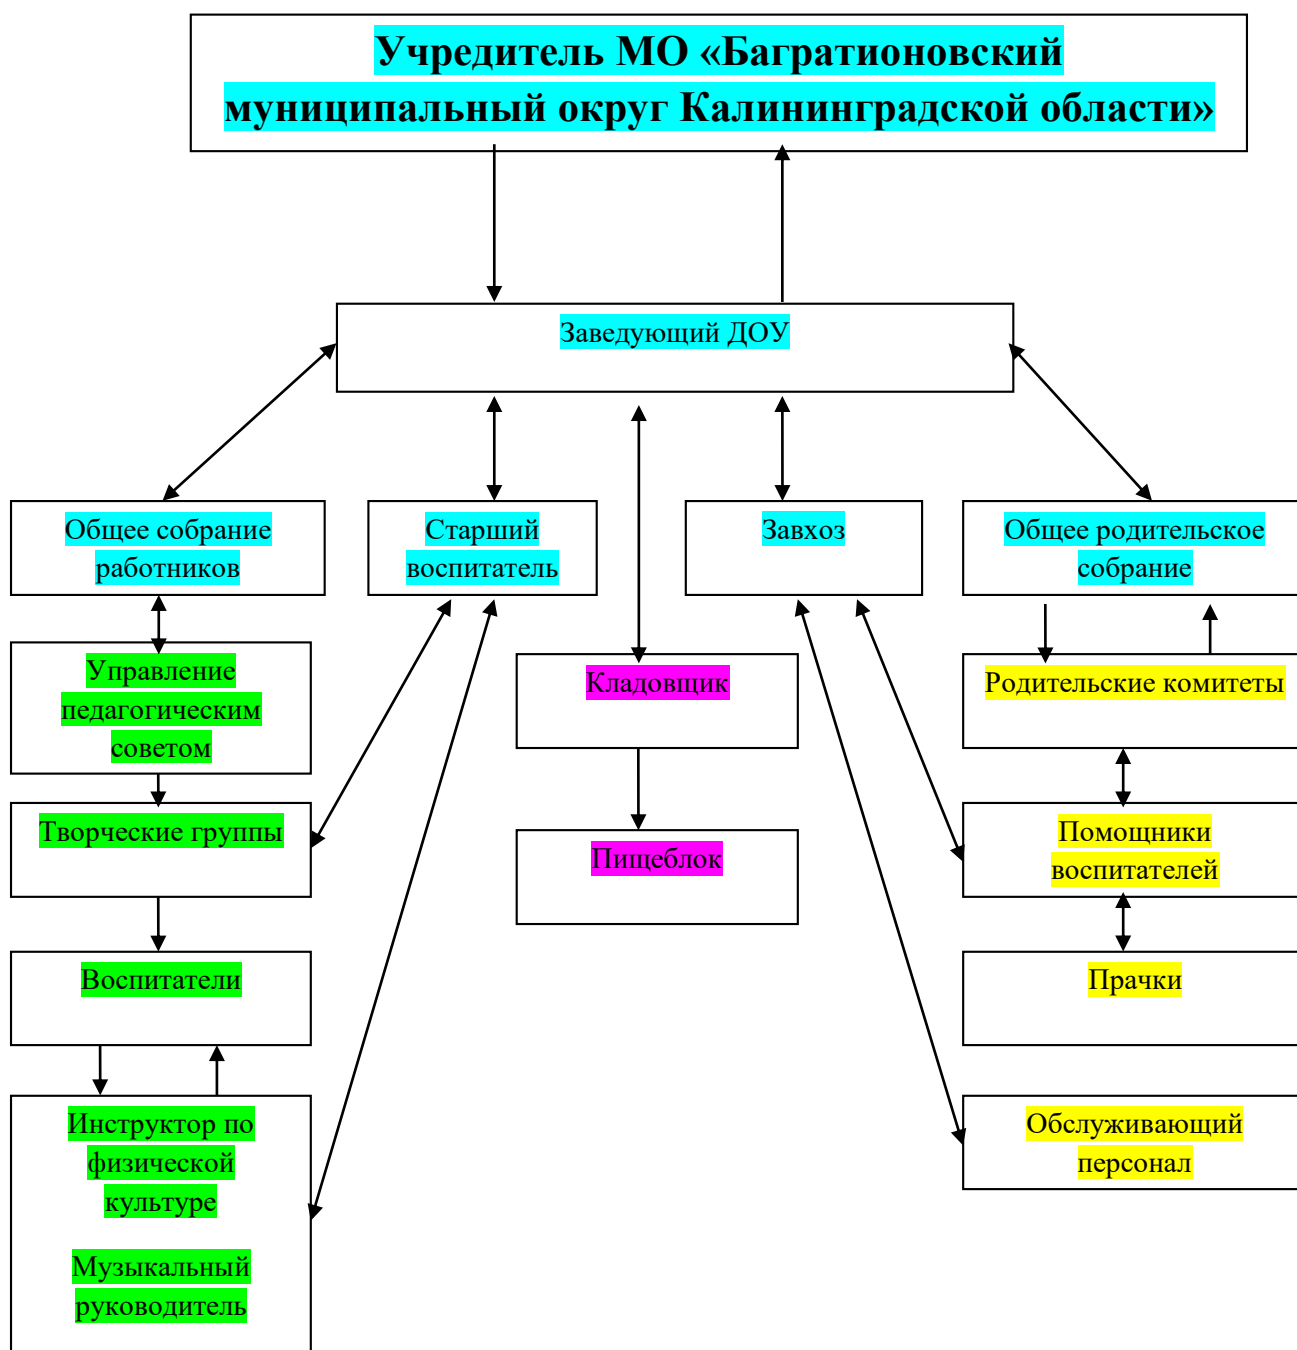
Учредитель МО «Багратионовский муниципальный округ Калининградской области»

Заведующий ДОУ

Общее собрание работников

Старший воспитатель

Завхоз

Общее родительское собрание

Управление педагогическим советом

Кладовщик

Родительские комитеты

Творческие группы

Пищеблок

Помощники воспитателей

Воспитатели

Прачки

Инструктор по физической культуре

Музыкальный руководитель

Обслуживающий персонал